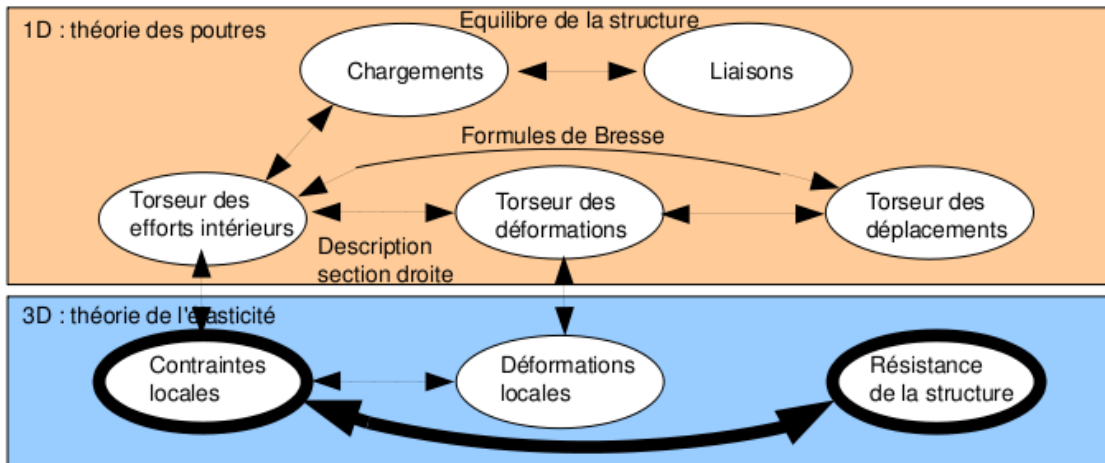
1D : théorie des poutres

Equilibre de la structure

Chargements

Liaisons

Formules de Bresse

Torseur des efforts intérieurs

Torseur des déformations

Torseur des déplacements

Description section droite

3D : théorie de l'é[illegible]asticité

Contraintes locales

Déformations locales

Résistance de la structure